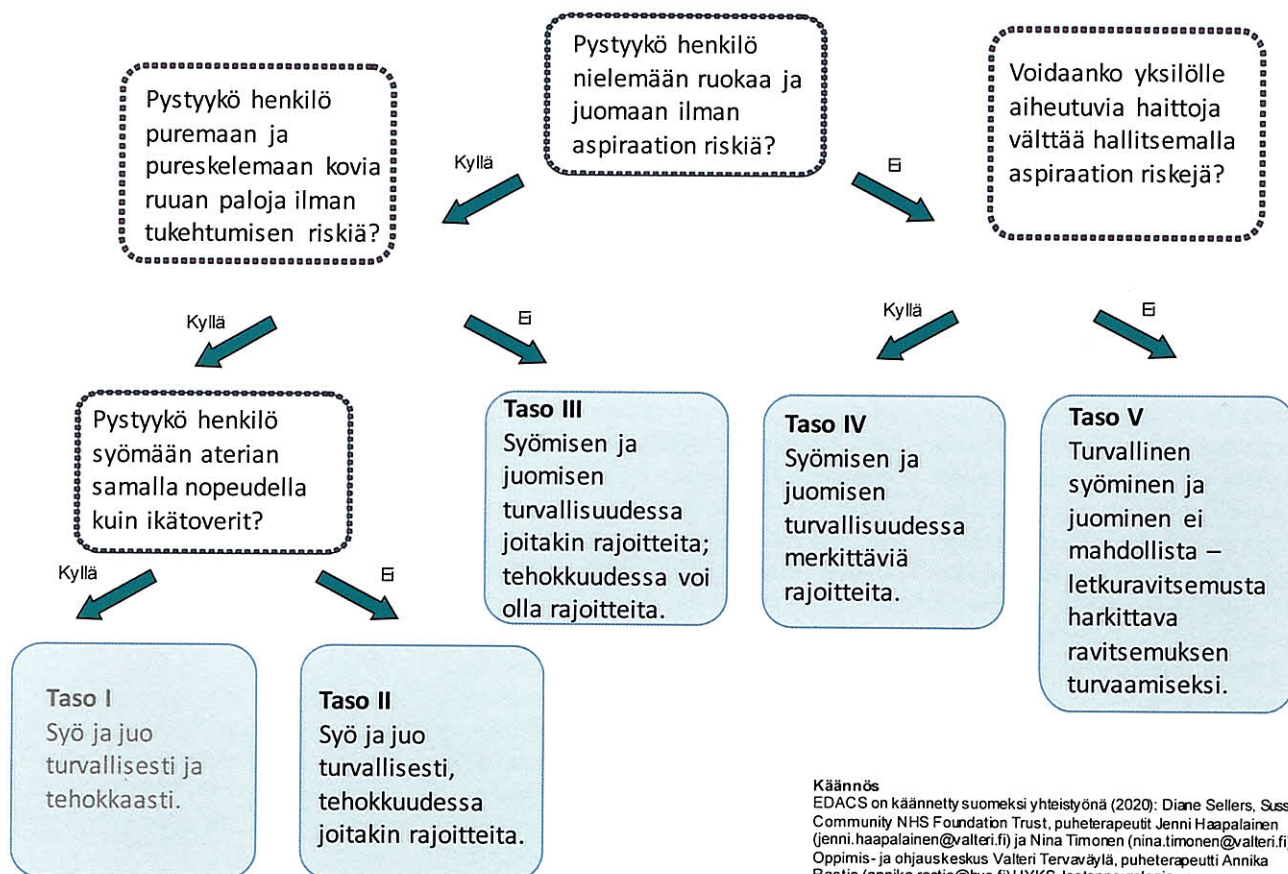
Pystyykö henkilö nielemään ruokaa ja juomaan ilman aspiraation riskiä?

Pystyykö henkilö puremaan ja pureskelemaan kovia ruuan paloja ilman tukehtumisen riskiä?

Kyllä

Ei

Voidaanko yksilölle aiheutuvia haittoja välttää hallitsemalla aspiraation riskejä?

Kyllä

Ei

Kyllä

Ei

Pystyykö henkilö syömään aterian samalla nopeudella kuin ikätoverit?

Taso III
Syömisen ja juomisen turvallisuudessa joitakin rajoitteita; tehokkuudessa voi olla rajoitteita.

Taso IV
Syömisen ja juomisen turvallisuudessa merkittäviä rajoitteita.

Taso V
Turvallinen syöminen ja juominen ei mahdollista – letkuravitsemusta harkittava ravitsemuksen turvaamiseksi.

Kyllä

Ei

Taso I
Syö ja juo turvallisesti ja tehokkaasti.

Taso II
Syö ja juo turvallisesti, tehokkuudessa joitakin rajoitteita.

Käännös
EDACS on käännetty suomeksi yhteistyönä (2020): Diane Sellers, Suss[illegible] Community NHS Foundation Trust, puheterapeutit Jenni Haapalainen (jenni.haapalainen@valteri.fi) ja Nina Timonen (nina.timonen@valteri.fi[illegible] Oppimis- ja ohjauskeskus Valteri Tervaväylä, puheterapeutti Annika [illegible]